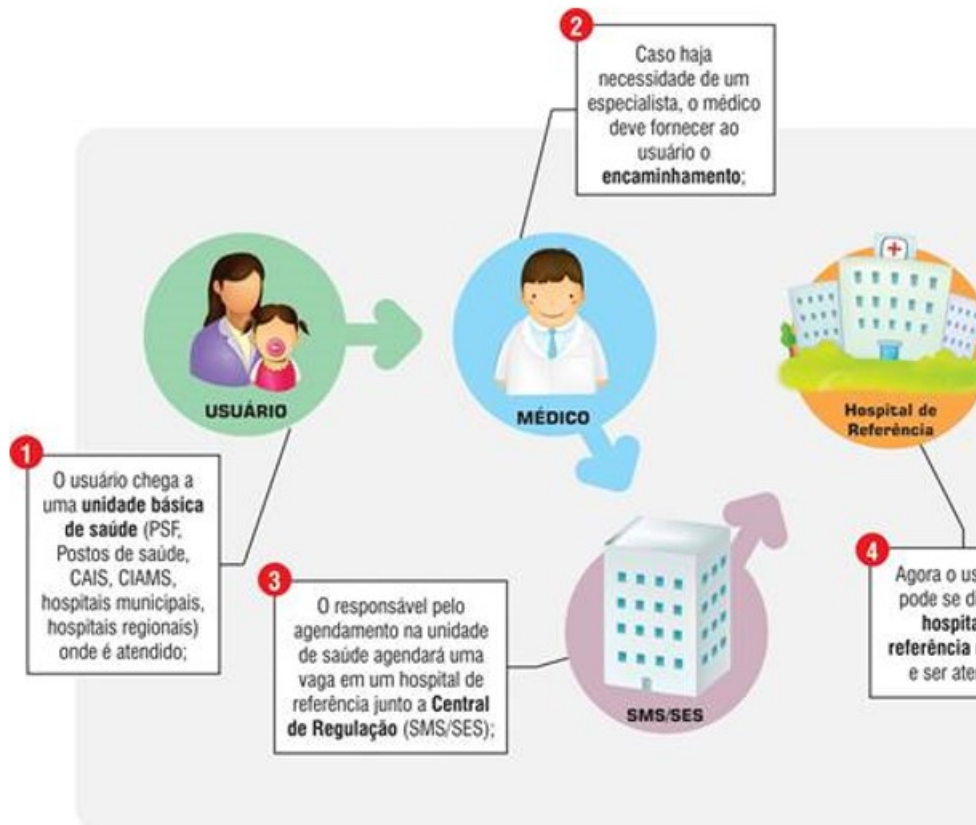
2

Caso haja necessidade de um especialista, o médico deve fornecer ao usuário o **encaminhamento**;

USUÁRIO

MÉDICO

Hospital de Referência

1

O usuário chega a uma **unidade básica de saúde** (PSF, Postos de saúde, CAIS, CIAMS, hospitais municipais, hospitais regionais) onde é atendido;

3

O responsável pelo agendamento na unidade de saúde agendará uma vaga em um hospital de referência junto a **Central de Regulação** (SMS/SES);

SMS/SES

4

Agora o us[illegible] pode se d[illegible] **hospita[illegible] referência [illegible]** e ser ate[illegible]